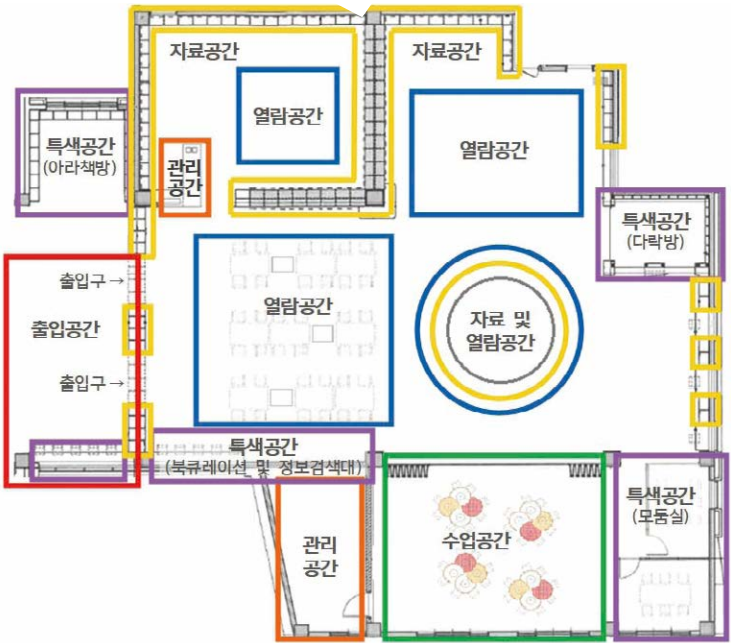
자료공간

자료공간

열람공간

특색공간
(아라책방)

관리
공간

열람공간

특색공간
(다락방)

출입구 →

출입공간

열람공간

자료 및
열람공간

출입구 →

특색공간
(북큐레이션 및 정보검색대)

특색공간
(모둠실)

관리
공간

수업공간